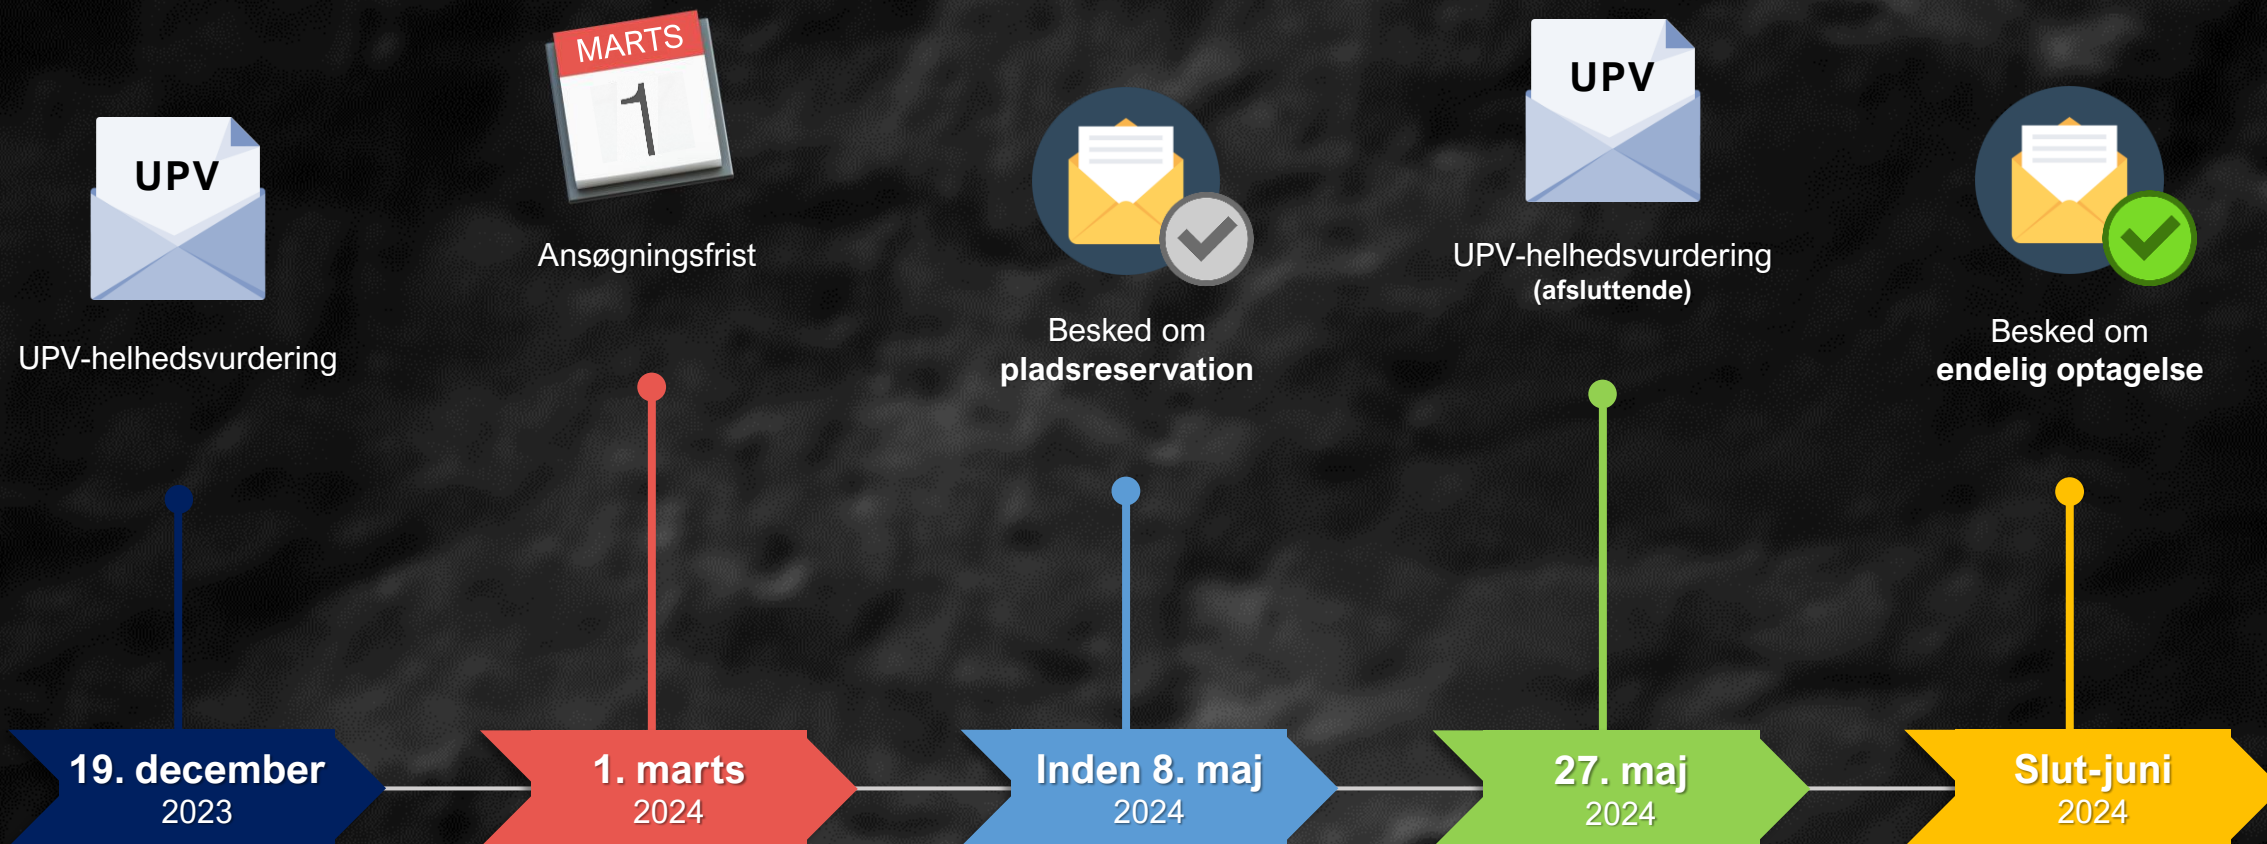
UPV

UPV-helhedsvurdering

MARTS
1

Ansøgningsfrist

Besked om
**pladsreservation**

UPV

UPV-helhedsvurdering
**(afsluttende)**

Besked om
**endelig optagelse**

**19. december**
2023

**1. marts**
2024

**Inden 8. maj**
2024

**27. maj**
2024

**Slut-juni**
2024